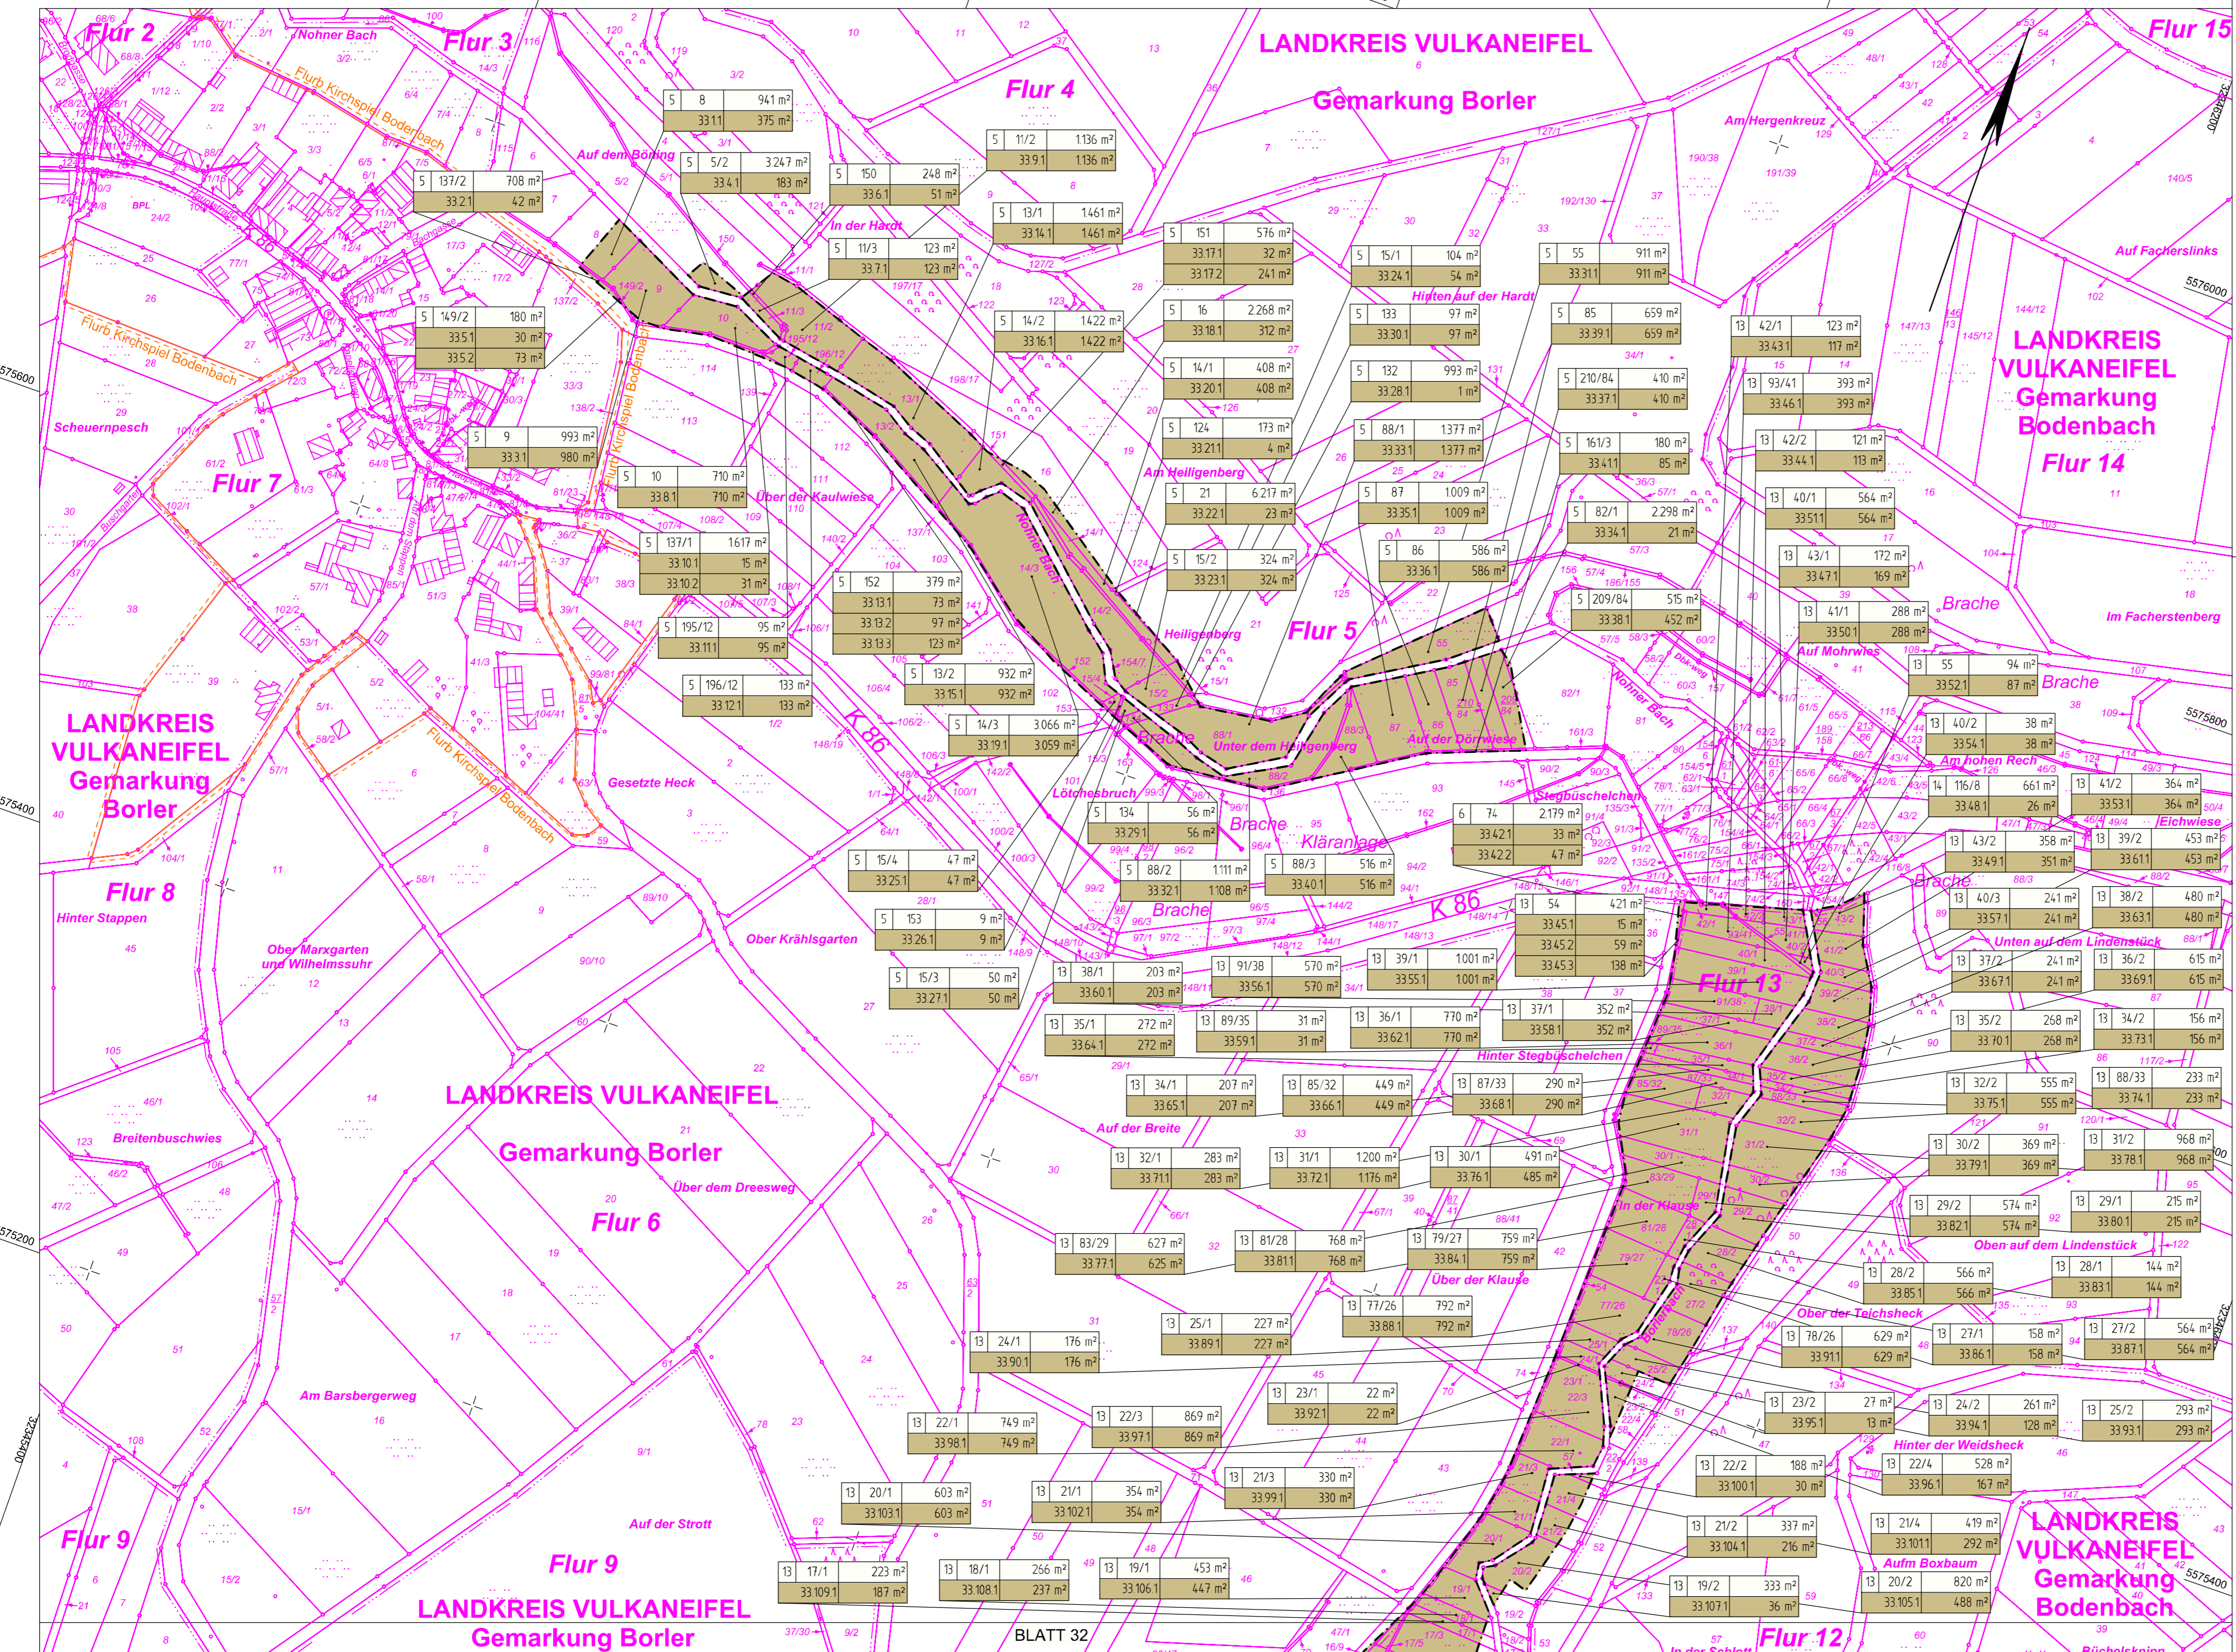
Flur 2
Flur 3
Flur 4
Flur 15
LANDKREIS VULKANEIFEL
Gemarkung Borler
Nohner Bach
Flurb Kirchspiel Bodenbach
Auf dem Böhing
In der Hardt
Am Hergenkreuz
Hinten auf der Hardt
Auf Facherslinks

| 5 | 8 | 941 m² |
|---|---|---|
| | 33.1.1 | 375 m² |

| 5 | 5/2 | 3.247 m² |
|---|---|---|
| | 33.4.1 | 183 m² |

| 5 | 11/2 | 1.136 m² |
|---|---|---|
| | 33.9.1 | 1.136 m² |

| 5 | 150 | 248 m² |
|---|---|---|
| | 33.6.1 | 51 m² |

| 5 | 137/2 | 708 m² |
|---|---|---|
| | 33.2.1 | 42 m² |

| 5 | 13/1 | 1.461 m² |
|---|---|---|
| | 33.14.1 | 1.461 m² |

| 5 | 11/3 | 123 m² |
|---|---|---|
| | 33.7.1 | 123 m² |

| 5 | 151 | 576 m² |
|---|---|---|
| | 33.17.1 | 32 m² |
| | 33.17.2 | 241 m² |

| 5 | 15/1 | 104 m² |
|---|---|---|
| | 33.24.1 | 54 m² |

| 5 | 55 | 911 m² |
|---|---|---|
| | 33.31.1 | 911 m² |

| 5 | 149/2 | 180 m² |
|---|---|---|
| | 33.5.1 | 30 m² |
| | 33.5.2 | 73 m² |

| 5 | 14/2 | 1.422 m² |
|---|---|---|
| | 33.16.1 | 1.422 m² |

| 5 | 16 | 2.268 m² |
|---|---|---|
| | 33.18.1 | 312 m² |

| 5 | 133 | 97 m² |
|---|---|---|
| | 33.30.1 | 97 m² |

| 5 | 85 | 659 m² |
|---|---|---|
| | 33.39.1 | 659 m² |

| 13 | 42/1 | 123 m² |
|---|---|---|
| | 33.43.1 | 117 m² |

LANDKREIS VULKANEIFEL
Gemarkung Bodenbach
Flur 14

| 5 | 14/1 | 408 m² |
|---|---|---|
| | 33.20.1 | 408 m² |

| 5 | 132 | 993 m² |
|---|---|---|
| | 33.28.1 | 1 m² |

| 5 | 210/84 | 410 m² |
|---|---|---|
| | 33.37.1 | 410 m² |

| 13 | 93/41 | 393 m² |
|---|---|---|
| | 33.46.1 | 393 m² |

Scheuernpesch

| 5 | 9 | 993 m² |
|---|---|---|
| | 33.3.1 | 980 m² |

| 5 | 124 | 173 m² |
|---|---|---|
| | 33.21.1 | 4 m² |

| 5 | 88/1 | 1.377 m² |
|---|---|---|
| | 33.33.1 | 1.377 m² |

| 5 | 161/3 | 180 m² |
|---|---|---|
| | 33.41.1 | 85 m² |

| 13 | 42/2 | 121 m² |
|---|---|---|
| | 33.44.1 | 113 m² |

Flur 7

| 5 | 10 | 710 m² |
|---|---|---|
| | 33.8.1 | 710 m² |

Über der Kaulwiese
Am Heiligenberg

| 5 | 21 | 6.217 m² |
|---|---|---|
| | 33.22.1 | 23 m² |

| 5 | 87 | 1.009 m² |
|---|---|---|
| | 33.35.1 | 1.009 m² |

| 5 | 82/1 | 2.298 m² |
|---|---|---|
| | 33.34.1 | 21 m² |

| 13 | 40/1 | 564 m² |
|---|---|---|
| | 33.51.1 | 564 m² |

| 5 | 137/1 | 1.617 m² |
|---|---|---|
| | 33.10.1 | 15 m² |
| | 33.10.2 | 31 m² |

Nohner Bach

| 5 | 15/2 | 324 m² |
|---|---|---|
| | 33.23.1 | 324 m² |

| 5 | 86 | 586 m² |
|---|---|---|
| | 33.36.1 | 586 m² |

| 13 | 43/1 | 172 m² |
|---|---|---|
| | 33.47.1 | 169 m² |

| 5 | 152 | 379 m² |
|---|---|---|
| | 33.13.1 | 73 m² |
| | 33.13.2 | 97 m² |
| | 33.13.3 | 123 m² |

| 5 | 209/84 | 515 m² |
|---|---|---|
| | 33.38.1 | 452 m² |

| 13 | 41/1 | 288 m² |
|---|---|---|
| | 33.50.1 | 288 m² |

Brache
Im Facherstenberg

| 5 | 195/12 | 95 m² |
|---|---|---|
| | 33.11.1 | 95 m² |

Heiligenberg
Flur 5
Auf Mohrwies

| 5 | 13/2 | 932 m² |
|---|---|---|
| | 33.15.1 | 932 m² |

| 13 | 55 | 94 m² |
|---|---|---|
| | 33.52.1 | 87 m² |

Brache

| 5 | 196/12 | 133 m² |
|---|---|---|
| | 33.12.1 | 133 m² |

LANDKREIS VULKANEIFEL
Gemarkung Borler
K 86

| 5 | 14/3 | 3.066 m² |
|---|---|---|
| | 33.19.1 | 3.059 m² |

Brache
Unter dem Heiligenberg
Auf der Dörrwiese
Nohner Bach

| 13 | 40/2 | 38 m² |
|---|---|---|
| | 33.54.1 | 38 m² |

Am hohen Rech
Gesetzte Heck
Lötchesbruch

| 5 | 134 | 56 m² |
|---|---|---|
| | 33.29.1 | 56 m² |

Brache
Kläranlage
Stegbüschelchen

| 6 | 74 | 2.179 m² |
|---|---|---|
| | 33.42.1 | 33 m² |
| | 33.42.2 | 47 m² |

| 14 | 116/8 | 661 m² |
|---|---|---|
| | 33.48.1 | 26 m² |

| 13 | 41/2 | 364 m² |
|---|---|---|
| | 33.53.1 | 364 m² |

Eichwiese

| 13 | 43/2 | 358 m² |
|---|---|---|
| | 33.49.1 | 351 m² |

| 13 | 39/2 | 453 m² |
|---|---|---|
| | 33.61.1 | 453 m² |

| 5 | 15/4 | 47 m² |
|---|---|---|
| | 33.25.1 | 47 m² |

| 5 | 88/2 | 1.111 m² |
|---|---|---|
| | 33.32.1 | 1.108 m² |

| 5 | 88/3 | 516 m² |
|---|---|---|
| | 33.40.1 | 516 m² |

Flur 8
Hinter Stappen
Brache
K 86

| 13 | 54 | 421 m² |
|---|---|---|
| | 33.45.1 | 15 m² |
| | 33.45.2 | 59 m² |
| | 33.45.3 | 138 m² |

Brache

| 13 | 40/3 | 241 m² |
|---|---|---|
| | 33.57.1 | 241 m² |

| 13 | 38/2 | 480 m² |
|---|---|---|
| | 33.63.1 | 480 m² |

| 5 | 153 | 9 m² |
|---|---|---|
| | 33.26.1 | 9 m² |

Ober Marxgarten und Wilhelmssuhr
Ober Krählsgarten
Unten auf dem Lindenstück

| 5 | 15/3 | 50 m² |
|---|---|---|
| | 33.27.1 | 50 m² |

| 13 | 38/1 | 203 m² |
|---|---|---|
| | 33.60.1 | 203 m² |

| 13 | 91/38 | 570 m² |
|---|---|---|
| | 33.56.1 | 570 m² |

| 13 | 39/1 | 1.001 m² |
|---|---|---|
| | 33.55.1 | 1.001 m² |

| 13 | 37/2 | 241 m² |
|---|---|---|
| | 33.67.1 | 241 m² |

| 13 | 36/2 | 615 m² |
|---|---|---|
| | 33.69.1 | 615 m² |

Flur 13

| 13 | 35/1 | 272 m² |
|---|---|---|
| | 33.64.1 | 272 m² |

| 13 | 89/35 | 31 m² |
|---|---|---|
| | 33.59.1 | 31 m² |

| 13 | 36/1 | 770 m² |
|---|---|---|
| | 33.62.1 | 770 m² |

| 13 | 37/1 | 352 m² |
|---|---|---|
| | 33.58.1 | 352 m² |

| 13 | 35/2 | 268 m² |
|---|---|---|
| | 33.70.1 | 268 m² |

| 13 | 34/2 | 156 m² |
|---|---|---|
| | 33.73.1 | 156 m² |

Hinter Stegbüschelchen

| 13 | 34/1 | 207 m² |
|---|---|---|
| | 33.65.1 | 207 m² |

| 13 | 85/32 | 449 m² |
|---|---|---|
| | 33.66.1 | 449 m² |

| 13 | 87/33 | 290 m² |
|---|---|---|
| | 33.68.1 | 290 m² |

| 13 | 32/2 | 555 m² |
|---|---|---|
| | 33.75.1 | 555 m² |

| 13 | 88/33 | 233 m² |
|---|---|---|
| | 33.74.1 | 233 m² |

LANDKREIS VULKANEIFEL
Auf der Breite
Gemarkung Borler
Breitenbuschwies

| 13 | 32/1 | 283 m² |
|---|---|---|
| | 33.71.1 | 283 m² |

| 13 | 31/1 | 1.200 m² |
|---|---|---|
| | 33.72.1 | 1.176 m² |

| 13 | 30/1 | 491 m² |
|---|---|---|
| | 33.76.1 | 485 m² |

| 13 | 30/2 | 369 m² |
|---|---|---|
| | 33.79.1 | 369 m² |

| 13 | 31/2 | 968 m² |
|---|---|---|
| | 33.78.1 | 968 m² |

Über dem Dreesweg
Flur 6
In der Klause

| 13 | 29/2 | 574 m² |
|---|---|---|
| | 33.82.1 | 574 m² |

| 13 | 29/1 | 215 m² |
|---|---|---|
| | 33.80.1 | 215 m² |

Oben auf dem Lindenstück

| 13 | 83/29 | 627 m² |
|---|---|---|
| | 33.77.1 | 625 m² |

| 13 | 81/28 | 768 m² |
|---|---|---|
| | 33.81.1 | 768 m² |

| 13 | 79/27 | 759 m² |
|---|---|---|
| | 33.84.1 | 759 m² |

Über der Klause

| 13 | 28/2 | 566 m² |
|---|---|---|
| | 33.85.1 | 566 m² |

| 13 | 28/1 | 144 m² |
|---|---|---|
| | 33.83.1 | 144 m² |

| 13 | 77/26 | 792 m² |
|---|---|---|
| | 33.88.1 | 792 m² |

Ober der Teichsheck
Borlerbach

| 13 | 25/1 | 227 m² |
|---|---|---|
| | 33.89.1 | 227 m² |

| 13 | 24/1 | 176 m² |
|---|---|---|
| | 33.90.1 | 176 m² |

| 13 | 78/26 | 629 m² |
|---|---|---|
| | 33.91.1 | 629 m² |

| 13 | 27/1 | 158 m² |
|---|---|---|
| | 33.86.1 | 158 m² |

| 13 | 27/2 | 564 m² |
|---|---|---|
| | 33.87.1 | 564 m² |

Am Barsbergerweg

| 13 | 23/1 | 22 m² |
|---|---|---|
| | 33.92.1 | 22 m² |

| 13 | 23/2 | 27 m² |
|---|---|---|
| | 33.95.1 | 13 m² |

| 13 | 24/2 | 261 m² |
|---|---|---|
| | 33.94.1 | 128 m² |

| 13 | 25/2 | 293 m² |
|---|---|---|
| | 33.93.1 | 293 m² |

| 13 | 22/1 | 749 m² |
|---|---|---|
| | 33.98.1 | 749 m² |

| 13 | 22/3 | 869 m² |
|---|---|---|
| | 33.97.1 | 869 m² |

Hinter der Weidsheck

| 13 | 22/2 | 188 m² |
|---|---|---|
| | 33.100.1 | 30 m² |

| 13 | 22/4 | 528 m² |
|---|---|---|
| | 33.96.1 | 167 m² |

| 13 | 20/1 | 603 m² |
|---|---|---|
| | 33.103.1 | 603 m² |

| 13 | 21/1 | 354 m² |
|---|---|---|
| | 33.102.1 | 354 m² |

| 13 | 21/3 | 330 m² |
|---|---|---|
| | 33.99.1 | 330 m² |

| 13 | 21/2 | 337 m² |
|---|---|---|
| | 33.104.1 | 216 m² |

| 13 | 21/4 | 419 m² |
|---|---|---|
| | 33.101.1 | 292 m² |

Aufm Boxbaum
LANDKREIS VULKANEIFEL
Gemarkung Bodenbach
Flur 9
Auf der Strott
Flur 9

| 13 | 17/1 | 223 m² |
|---|---|---|
| | 33.109.1 | 187 m² |

| 13 | 18/1 | 266 m² |
|---|---|---|
| | 33.108.1 | 237 m² |

| 13 | 19/1 | 453 m² |
|---|---|---|
| | 33.106.1 | 447 m² |

| 13 | 19/2 | 333 m² |
|---|---|---|
| | 33.107.1 | 36 m² |

| 13 | 20/2 | 820 m² |
|---|---|---|
| | 33.105.1 | 488 m² |

LANDKREIS VULKANEIFEL
Gemarkung Borler
BLATT 32
Flur 12
In der Schlott
Büchelsknipp
5576000
5575800
5575600
5575400
5575200
5575400
2340200
2340400
2340600
BPL